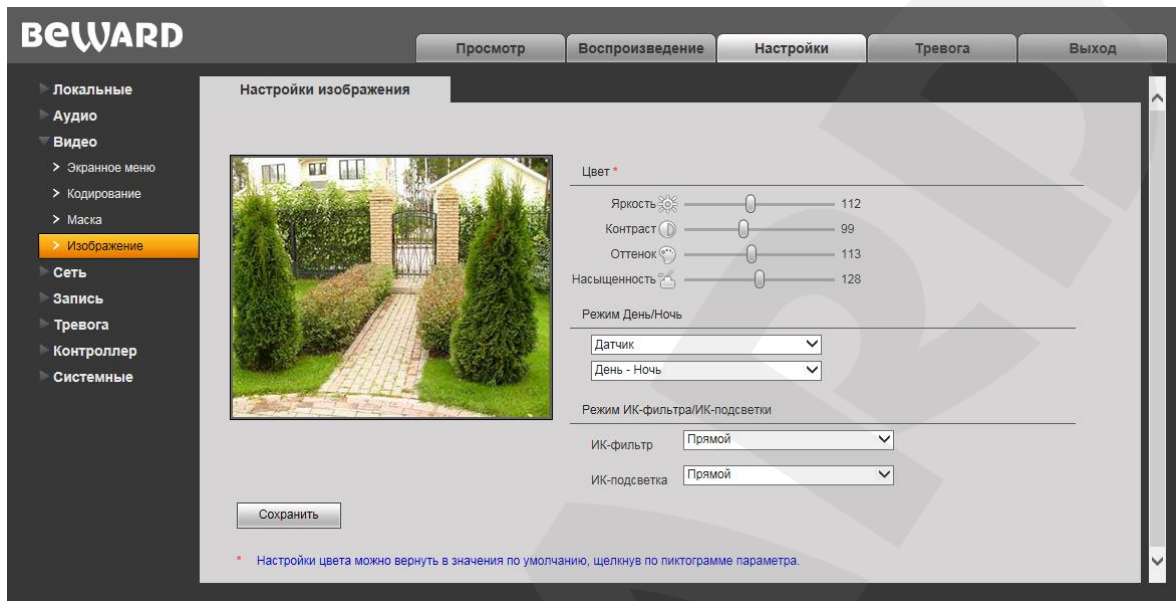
BEWARD

Просмотр
Воспроизведение
Настройки
Тревога
Выход

Локальные
Аудио
Видео
Экранное меню
Кодирование
Маска
Изображение
Сеть
Запись
Тревога
Контроллер
Системные

Настройки изображения

Цвет *
Яркость 112
Контраст 99
Оттенок 113
Насыщенность 128

Режим День/Ночь
Датчик
День - Ночь

Режим ИК-фильтра/ИК-подсветки
ИК-фильтр Прямой
ИК-подсветка Прямой

Сохранить

* Настройки цвета можно вернуть в значения по умолчанию, щелкнув по пиктограмме параметра.